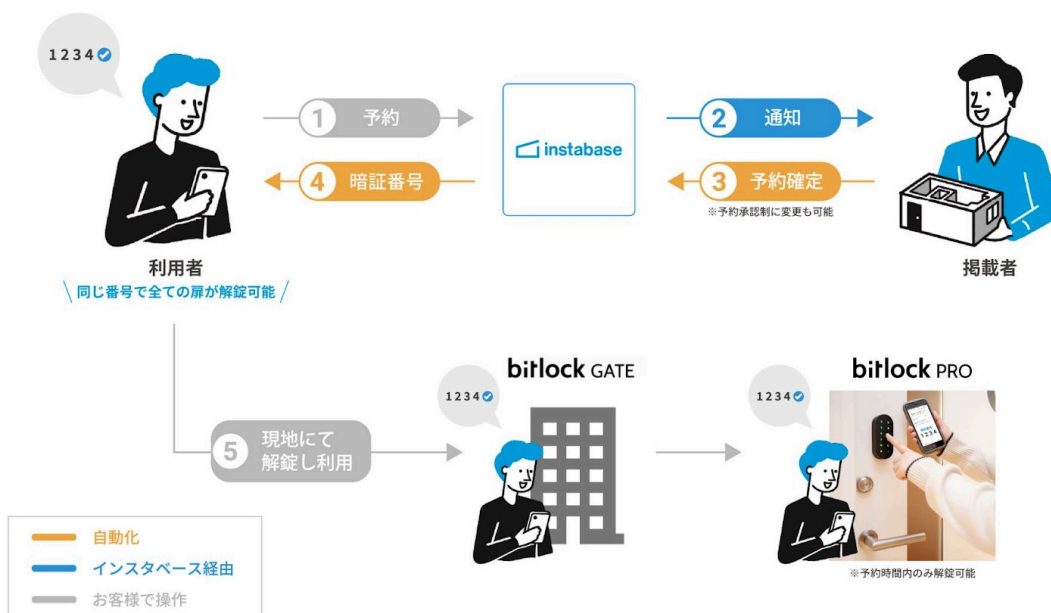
1234

1 予約

instabase

2 通知

4 暗証番号

3 予約確定

※予約承認制に変更も可能

利用者

＼同じ番号で全ての扉が解錠可能／

掲載者

bitlock GATE

1234

bitlock PRO

1234

5 現地にて解錠し利用

1234

※予約時間内のみ解錠可能

自動化

インスタベース経由

お客様で操作